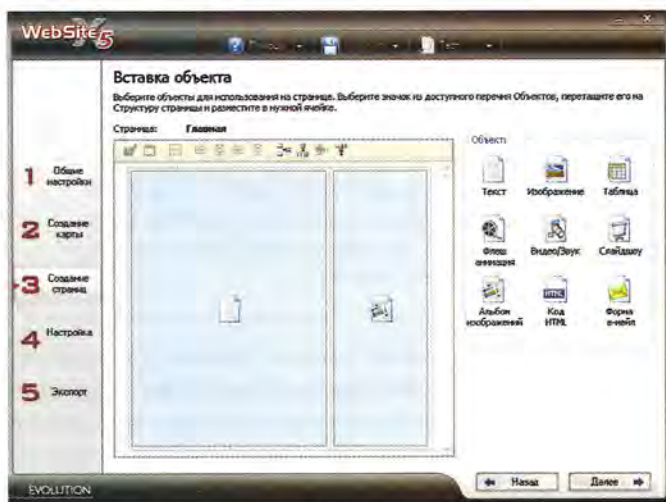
WebSite X5

Вставка объекта

Выберите объекты для использования на странице. Выберите значок из доступного перечня Объектов, перетащите его на Структуру страницы и разместите в нужной ячейке.

Страница: Главная

Объекты

Текст
Изображение
Таблица
Флеш анимация
Видео/Звук
Слайдшоу
Альбом изображений
Код HTML
Форма e-mail

1 Общие настройки
2 Создание карты
3 Создание страниц
4 Настройка
5 Экспорт

EVOLUTION

Назад
Далее